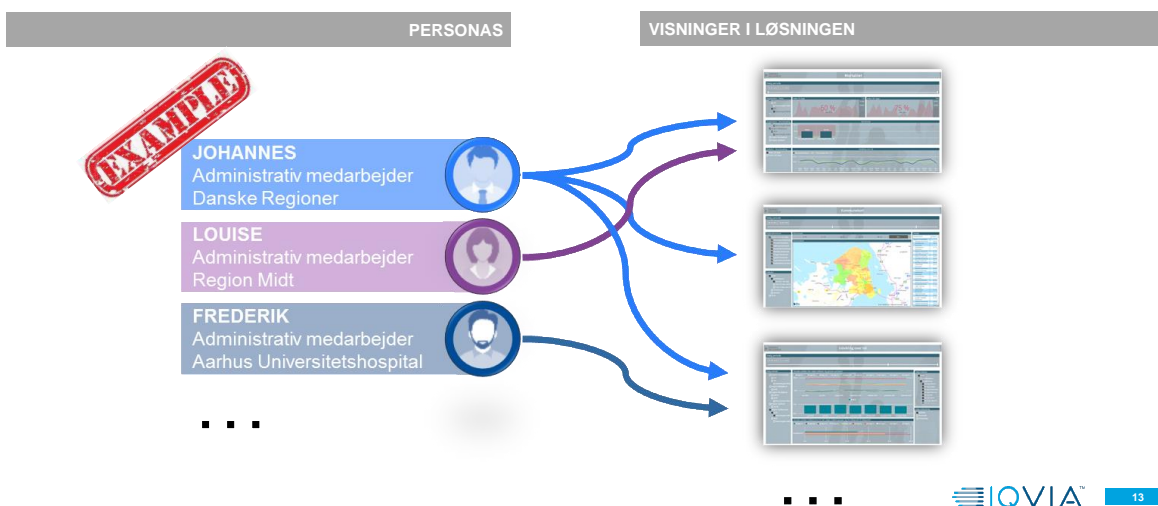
PERSONAS

VISNINGER I LØSNINGEN

EXAMPLE

JOHANNES
Administrativ medarbejder
Danske Regioner

LOUISE
Administrativ medarbejder
Region Midt

FREDERIK
Administrativ medarbejder
Aarhus Universitetshospital

...

...

IQVIA

13